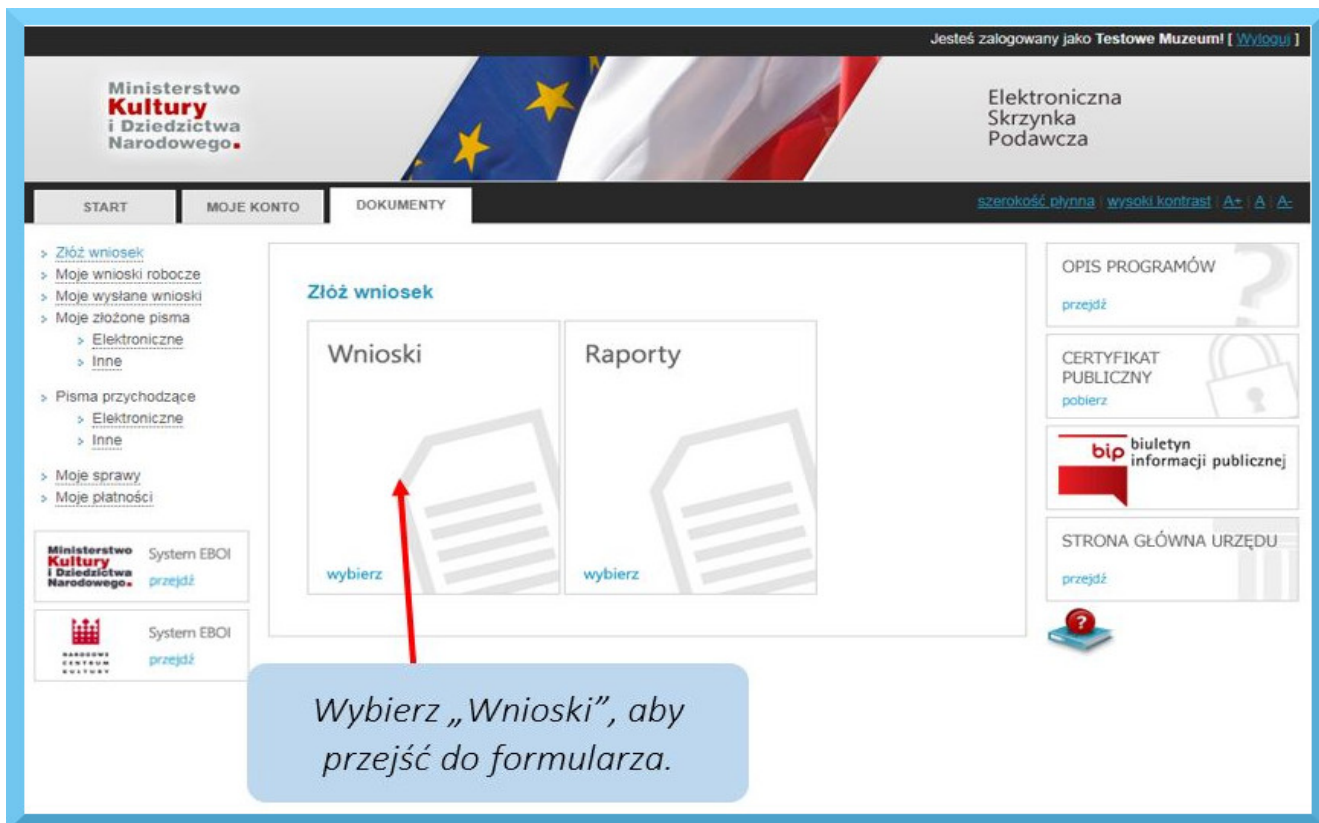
Jesteś zalogowany jako Testowe Muzeum! [ Wyloguj ]

Ministerstwo Kultury i Dziedzictwa Narodowego.

Elektroniczna Skrzynka Podawcza

START
MOJE KONTO
DOKUMENTY

szerokość płynna | wysoki kontrast | A+ | A | A-

> Złóż wniosek
> Moje wnioski robocze
> Moje wysłane wnioski
> Moje złożone pisma
> Elektroniczne
> Inne
> Pisma przychodzące
> Elektroniczne
> Inne
> Moje sprawy
> Moje płatności

Ministerstwo Kultury i Dziedzictwa Narodowego.
System EBOI
przejdź

NARODOWE CENTRUM KULTURY
System EBOI
przejdź

Złóż wniosek

Wnioski
wybierz

Raporty
wybierz

OPIS PROGRAMÓW
przejdź

CERTYFIKAT PUBLICZNY
pobierz

bip biuletyn informacji publicznej

STRONA GŁÓWNA URZĘDU
przejdź

Wybierz „Wnioski", aby przejść do formularza.